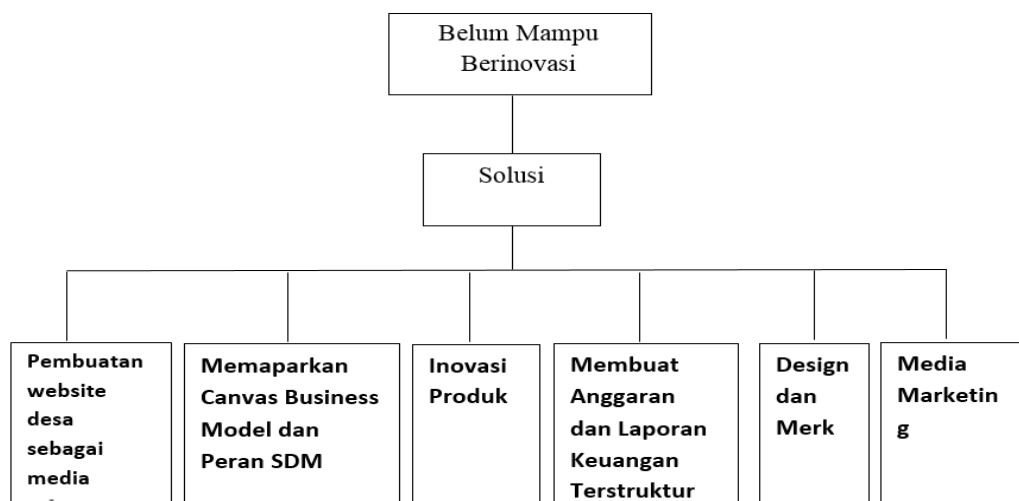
Belum Mampu Berinovasi

Solusi

Pembuatan website desa sebagai media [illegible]

Memaparkan Canvas Business Model dan Peran SDM

Inovasi Produk

Membuat Anggaran dan Laporan Keuangan Terstruktur

Design dan Merk

Media Marketin g